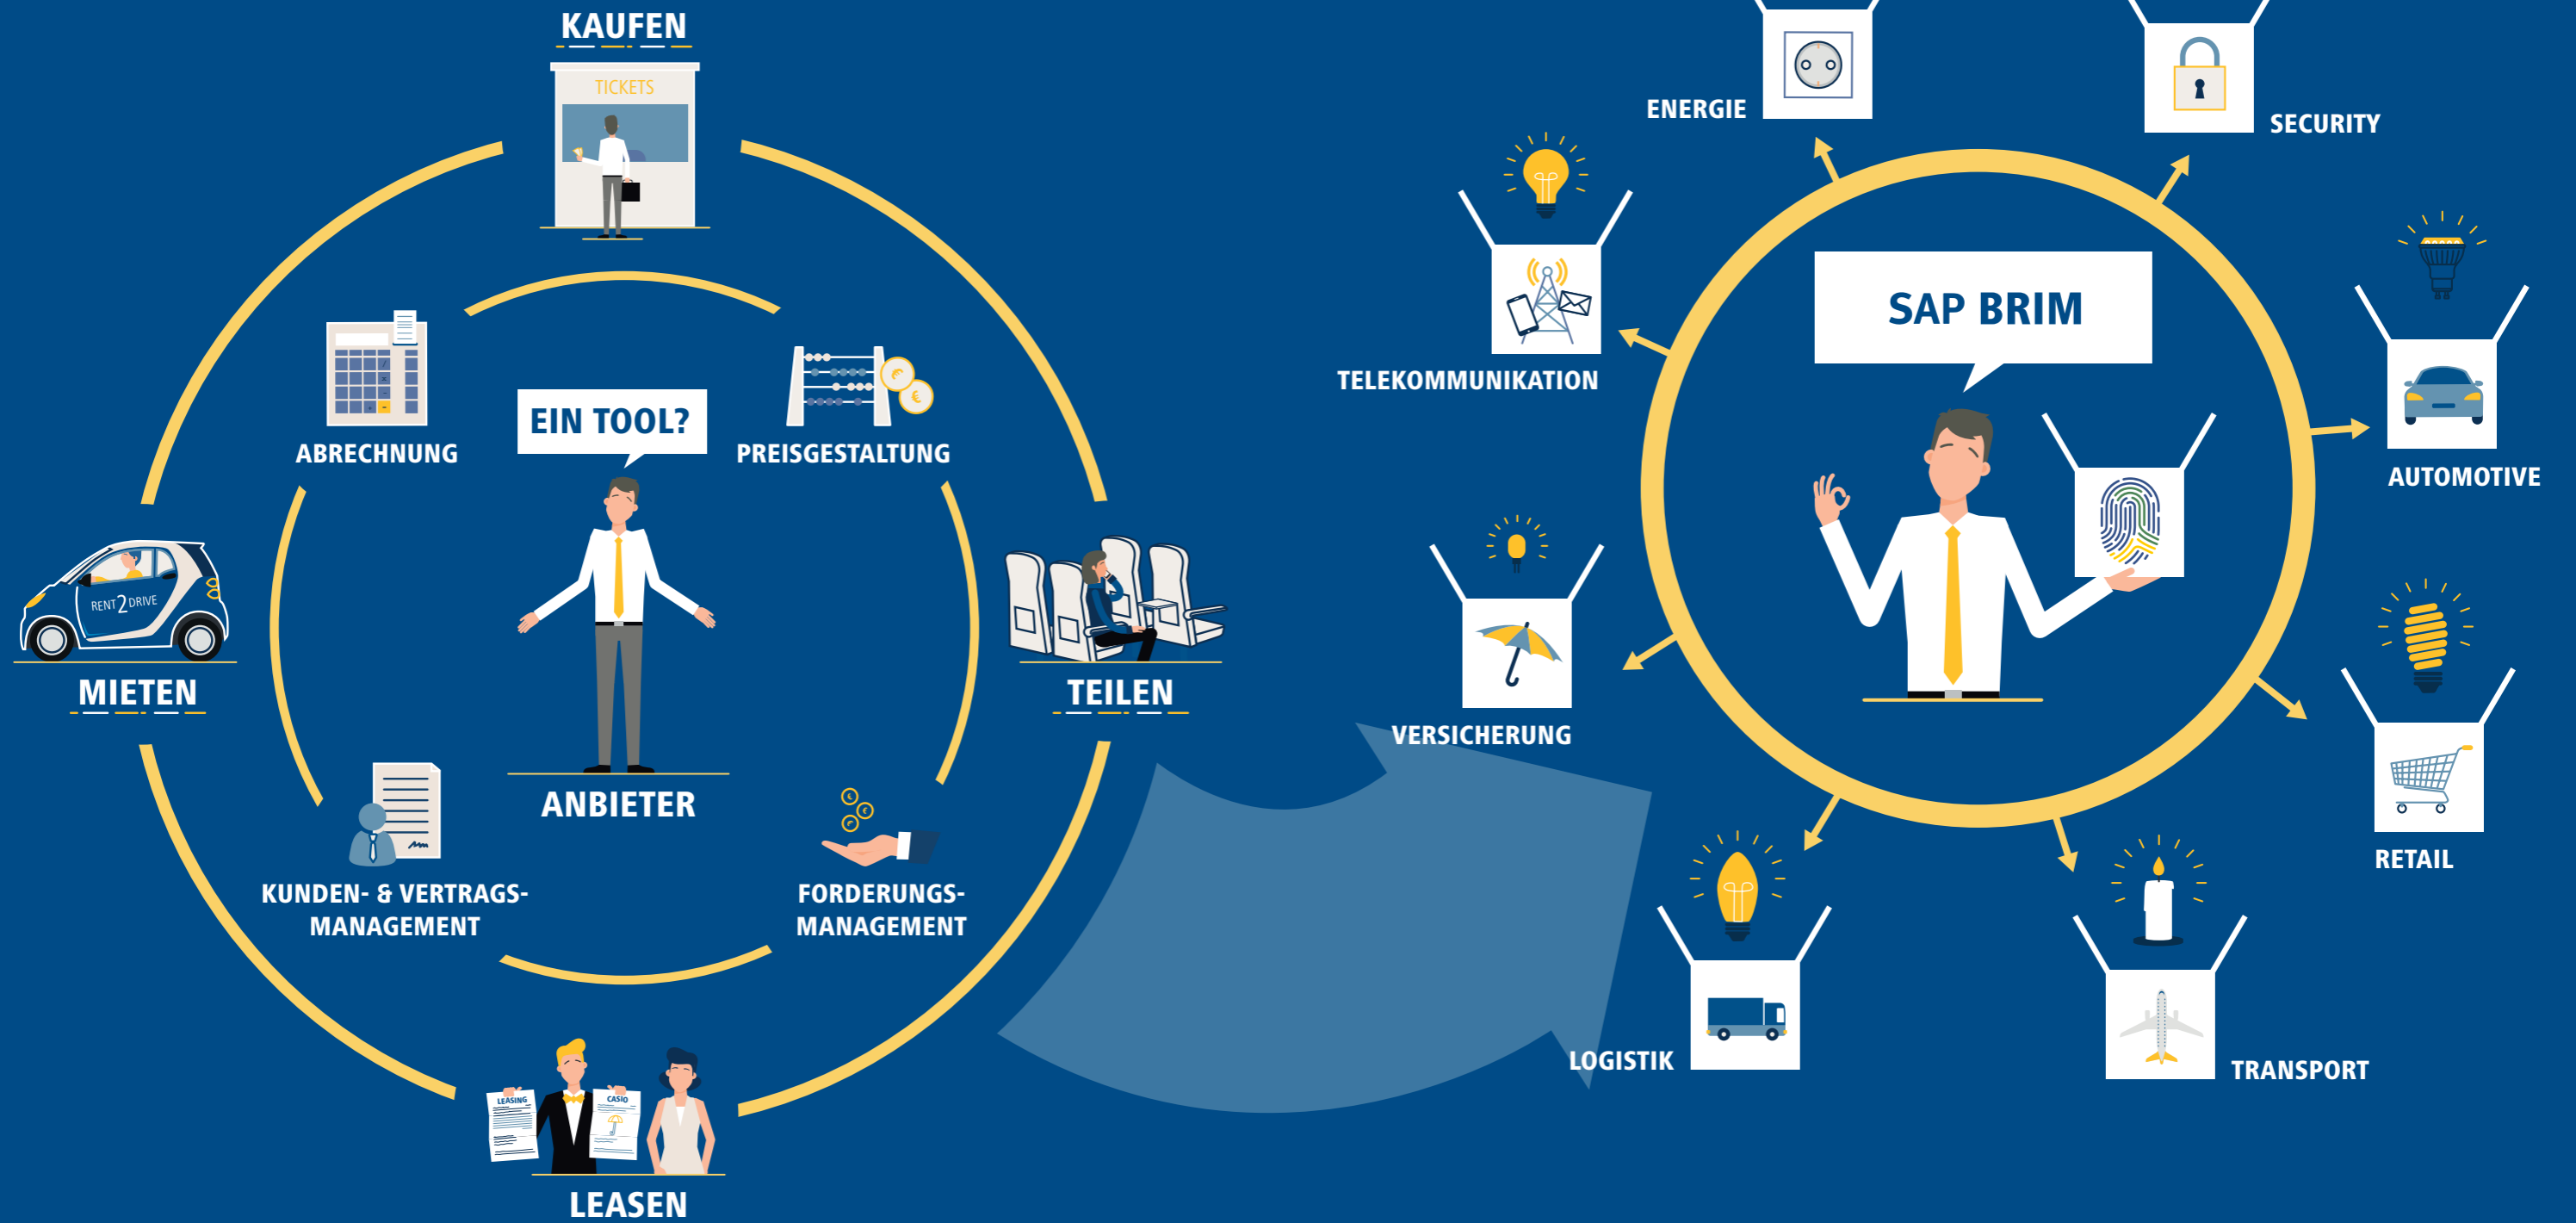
KAUFEN

TICKETS

ABRECHNUNG

EIN TOOL?

PREISGESTALTUNG

RENT 2 DRIVE

MIETEN

ANBIETER

TEILEN

KUNDEN- & VERTRAGS-MANAGEMENT

FORDERUNGS-MANAGEMENT

LEASING

CASIO

LEASEN

ENERGIE

SECURITY

TELEKOMMUNIKATION

SAP BRIM

AUTOMOTIVE

VERSICHERUNG

RETAIL

LOGISTIK

TRANSPORT